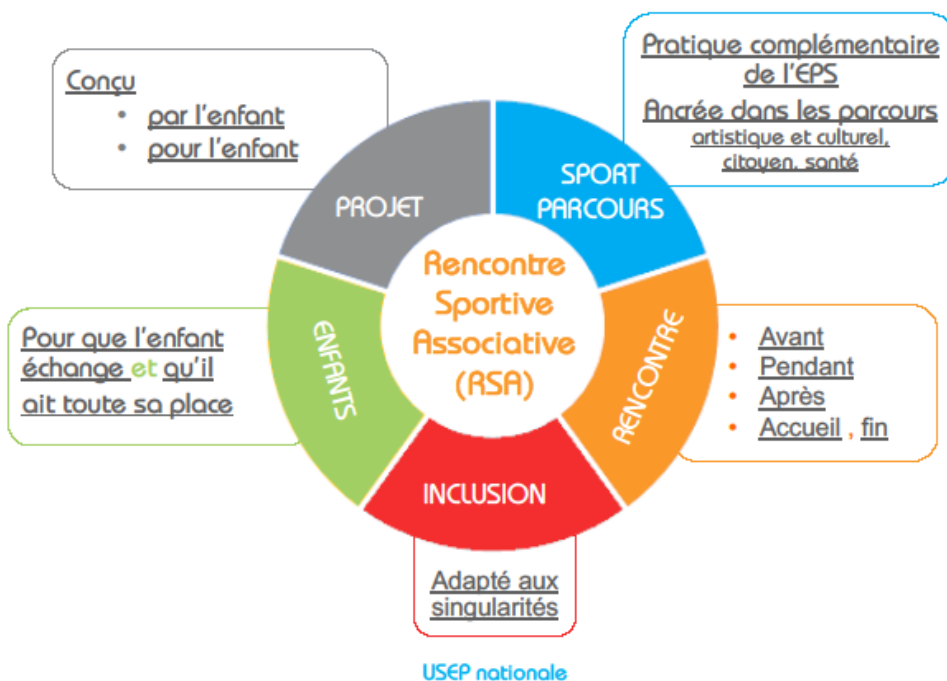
Conçu
• par l'enfant
• pour l'enfant

Pratique complémentaire de l'EPS
Ancrée dans les parcours
artistique et culturel, citoyen, santé

PROJET

SPORT PARCOURS

Rencontre Sportive Associative (RSA)

Pour que l'enfant échange et qu'il ait toute sa place

ENFANTS

RENCONTRE

• Avant
• Pendant
• Après
• Accueil , fin

INCLUSION

Adapté aux singularités

USEP nationale